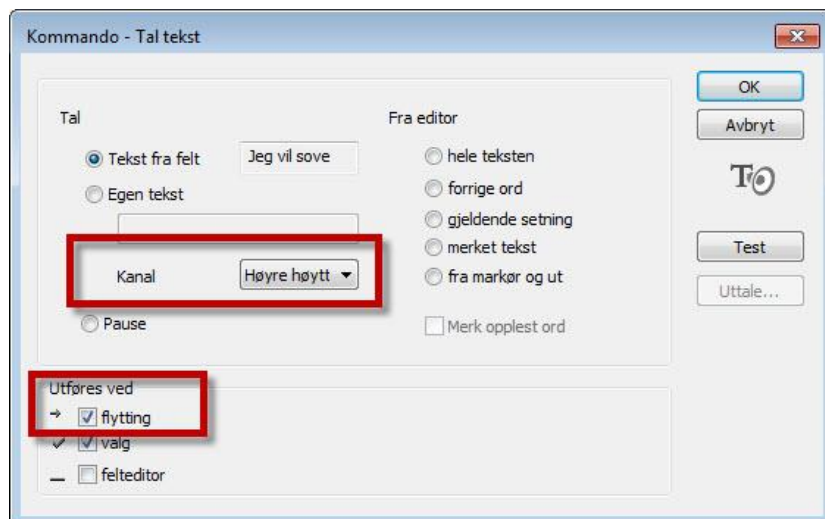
Kommando - Tal tekst

Tal

Tekst fra felt Jeg vil sove

Egen tekst

Kanal Høyre høytt

Pause

Fra editor

hele teksten

forrige ord

gjeldende setning

merket tekst

fra markør og ut

Merk opplest ord

Utføres ved

flytting

valg

felteditor

OK

Avbryt

Test

Uttale...